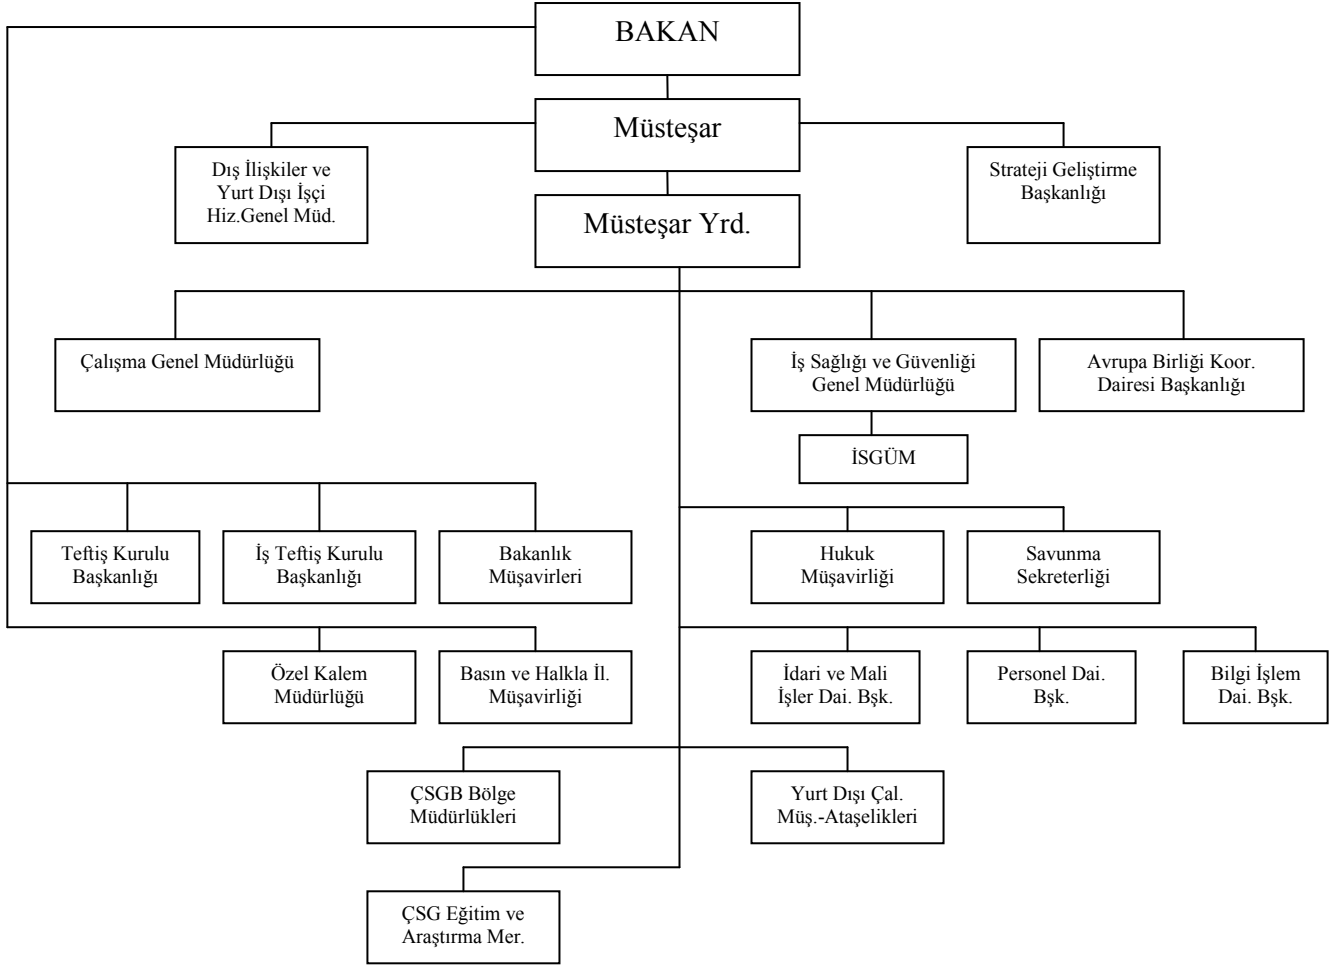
BAKAN

Müsteşar

Dış İlişkiler ve Yurt Dışı İşçi Hiz.Genel Müd.

Strateji Geliştirme Başkanlığı

Müsteşar Yrd.

Çalışma Genel Müdürlüğü

İş Sağlığı ve Güvenliği Genel Müdürlüğü

Avrupa Birliği Koor. Dairesi Başkanlığı

İSGÜM

Teftiş Kurulu Başkanlığı

İş Teftiş Kurulu Başkanlığı

Bakanlık Müşavirleri

Hukuk Müşavirliği

Savunma Sekreterliği

Özel Kalem Müdürlüğü

Basın ve Halkla İl. Müşavirliği

İdari ve Mali İşler Dai. Bşk.

Personel Dai. Bşk.

Bilgi İşlem Dai. Bşk.

ÇSGB Bölge Müdürlükleri

Yurt Dışı Çal. Müş.-Ataşelikleri

ÇSG Eğitim ve Araştırma Mer.